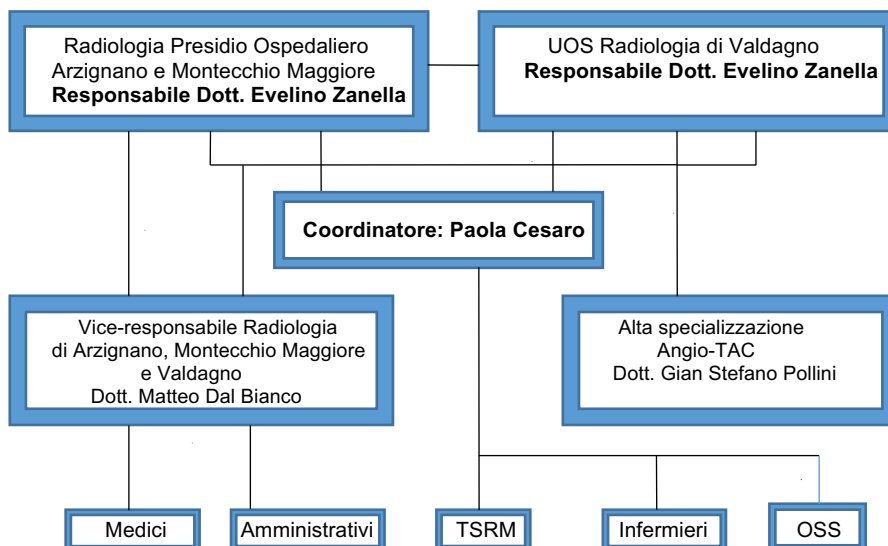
Radiologia Presidio Ospedaliero Arzignano e Montecchio Maggiore
**Responsabile Dott. Evelino Zanella**

UOS Radiologia di Valdagno
**Responsabile Dott. Evelino Zanella**

**Coordinatore: Paola Cesaro**

Vice-responsabile Radiologia di Arzignano, Montecchio Maggiore e Valdagno
Dott. Matteo Dal Bianco

Alta specializzazione
Angio-TAC
Dott. Gian Stefano Pollini

Medici

Amministrativi

TSRM

Infermieri

OSS